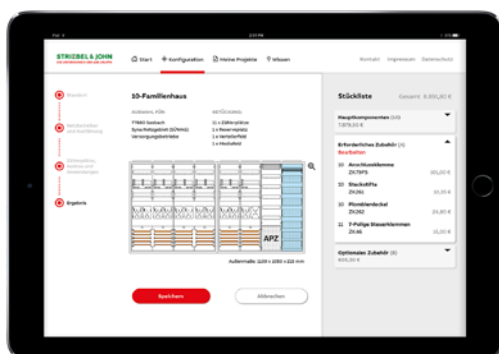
STRIEBEL & JOHN

Start
Konfiguration
Meine Projekte
Wissen

Kontakt
Impressum
Datenschutz

Standort

Ergebnis

10-Familienhaus

AUSWAHL FÜR
F7880 Sasbach
Versorgungsbetriebe

BENÖTIGUNG
11 x Zählerplätze
1 x Reserveplatz
1 x Verteilerfeld
1 x Hochsfeld

APZ

Außenmaße: 1100 x 1050 x 215 mm

Speichern

Abbrechen

Stückliste

Gesamt: 8.001,60 €

Hauptkomponenten (10)
7.879,50 €

Erforderliches Zubehör (4)
Bearbeiten

10 Anschlussklemme
ZK79F5
60,00 €

10 Steckstifte
ZK261
10,00 €

10 Plombierdeckel
ZK262
24,60 €

11 7-Polige Steuerklemmen
ZK46
16,50 €

Optionales Zubehör (8)
800,00 €